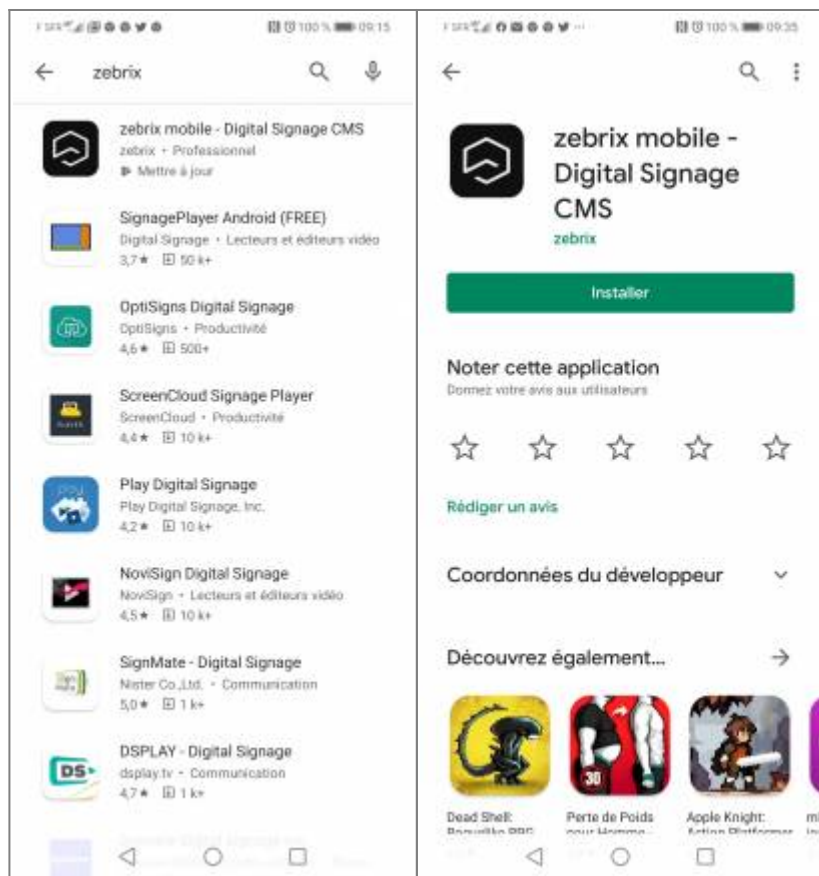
SFR 100 % 09:15

zebrix

zebrix mobile - Digital Signage CMS
zebrix • Professionnel
Mettre à jour

SignagePlayer Android (FREE)
Digital Signage • Lecteurs et éditeurs vidéo
3,7★ 50 k+

OptiSigns Digital Signage
OptiSigns • Productivité
4,6★ 500+

ScreenCloud Signage Player
ScreenCloud • Productivité
4,4★ 10 k+

Play Digital Signage
Play Digital Signage, Inc.
4,2★ 10 k+

NoviSign Digital Signage
NoviSign • Lecteurs et éditeurs vidéo
4,5★ 10 k+

SignMate - Digital Signage
Nister Co.,Ltd. • Communication
5,0★ 1 k+

DSPLAY - Digital Signage
dsplay.tv • Communication
4,7★ 1 k+

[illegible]

SFR 100 % 09:35

zebrix mobile - Digital Signage CMS
zebrix

Installer

Noter cette application
Donnez votre avis aux utilisateurs

Rédiger un avis

Coordonnées du développeur

Découvrez également...

Dead Shell: Roguelike RPG
Perte de Poids pour Homme
Apple Knight: Action Platformer
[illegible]